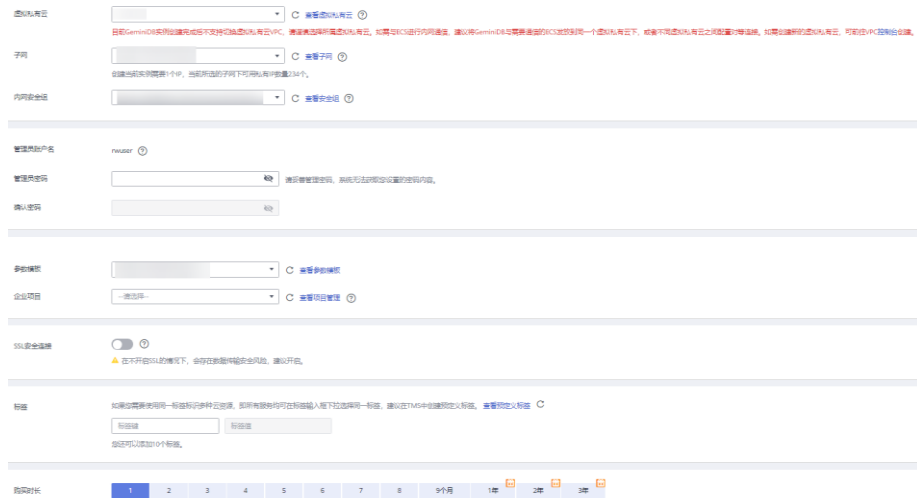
虚拟私有云 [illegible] C 查看虚拟私有云 ?

目前GeminiDB实例创建完成后不支持切换虚拟私有云VPC，请谨慎选择所属虚拟私有云。如需与ECS进行内网通信，建议将GeminiDB与需要通信的ECS放至到同一个虚拟私有云下，或者不同虚拟私有云之间配置对等连接。如需创建新的虚拟私有云，可前往VPC控制台创建。

子网 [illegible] C 查看子网 ?

创建当前实例需要1个IP，当前所选的子网下可用私有IP数量234个。

内网安全组 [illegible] C 查看安全组 ?

管理员账户名 rwuser ?

管理员密码 请妥善管理密码，系统无法获取您设置的密码内容。

确认密码

参数模板 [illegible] C 查看参数模板

企业项目 --请选择-- C 查看项目管理 ?

SSL安全连接 ?

在不开启SSL的情况下，会存在数据传输安全风险，建议开启。

标签 如果您需要使用同一标签标识多种云资源，即所有服务均可在标签输入框下拉选择同一标签，建议在TMS中创建预定义标签。查看预定义标签 C

标签键 标签值

您还可以添加10个标签。

购买时长 1 2 3 4 5 6 7 8 9个月 1年 2年 3年